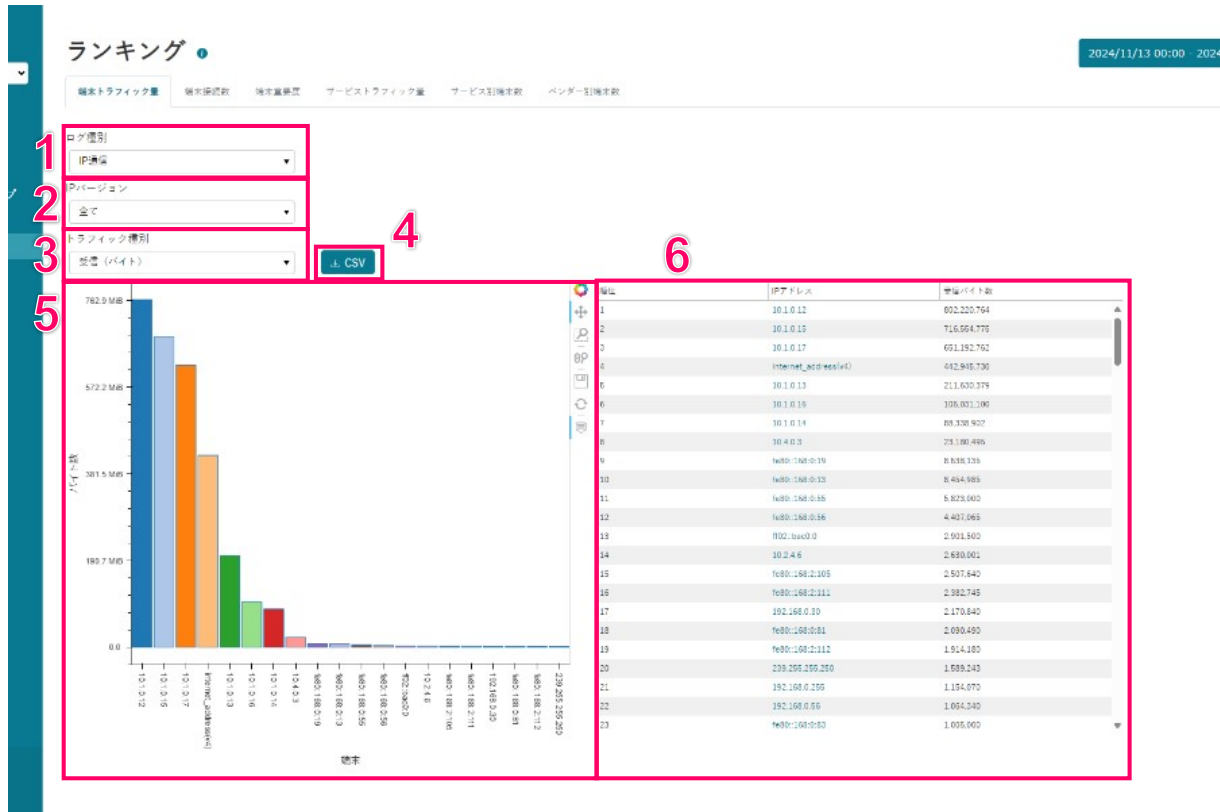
ランキング

2024/11/13 00:00 - 2024

端末トラフィック量 | 端末接続数 | 端末重要度 | サービストラフィック量 | サービス別端末数 | ベンダー別端末数

1
ログ種別
IP通信

2
IPバージョン
全て

3
トラフィック種別
受信（バイト）

4
CSV

5
762.9 MiB
572.2 MiB
381.5 MiB
190.7 MiB
0.0
バイト数

10.1.0.12
10.1.0.15
10.1.0.17
internet_address(x4)
10.1.0.13
10.1.0.16
10.1.0.14
10.4.0.3
fe80::168:0:19
fe80::168:0:13
fe80::168:0:55
fe80::168:0:56
ff02::bac0:0
10.2.4.6
fe80::168:2:105
fe80::168:2:111
192.168.0.30
fe80::168:0:81
fe80::168:2:112
239.255.255.250
端末

6

| 順位 | IPアドレス | 受信バイト数 |
|---|---|---|
| 1 | 10.1.0.12 | 802,220,764 |
| 2 | 10.1.0.15 | 716,564,776 |
| 3 | 10.1.0.17 | 651,192,762 |
| 4 | internet_address(x4) | 442,945,730 |
| 5 | 10.1.0.13 | 211,630,379 |
| 6 | 10.1.0.16 | 108,031,100 |
| 7 | 10.1.0.14 | 88,338,922 |
| 8 | 10.4.0.3 | 23,180,496 |
| 9 | fe80::168:0:19 | 8,638,135 |
| 10 | fe80::168:0:13 | 8,454,985 |
| 11 | fe80::168:0:55 | 5,829,000 |
| 12 | fe80::168:0:56 | 4,407,065 |
| 13 | ff02::bac0:0 | 2,901,500 |
| 14 | 10.2.4.6 | 2,630,001 |
| 15 | fe80::168:2:105 | 2,507,640 |
| 16 | fe80::168:2:111 | 2,382,745 |
| 17 | 192.168.0.30 | 2,170,840 |
| 18 | fe80::168:0:81 | 2,090,490 |
| 19 | fe80::168:2:112 | 1,914,180 |
| 20 | 239.255.255.250 | 1,589,243 |
| 21 | 192.168.0.255 | 1,154,870 |
| 22 | 192.168.0.56 | 1,064,340 |
| 23 | fe80::168:0:83 | 1,005,000 |